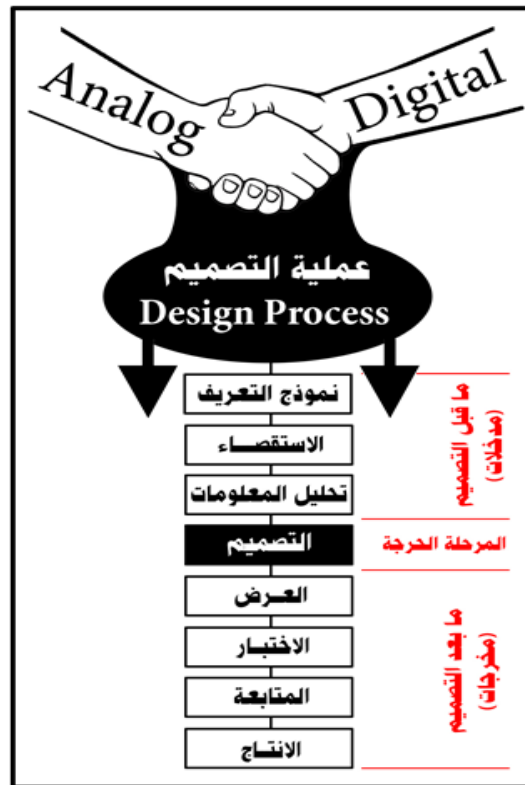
Analog

Digital

عملية التصميم

Design Process

نموذج التعريف

الاستقصـــاء

تحليل المعلومات

التصميم

العـــرض

الاختبـــار

المتابعة

الانتـــاج

ما قبل التصميم (مدخلات)

المرحلة الحرجة

ما بعد التصميم (مخرجات)